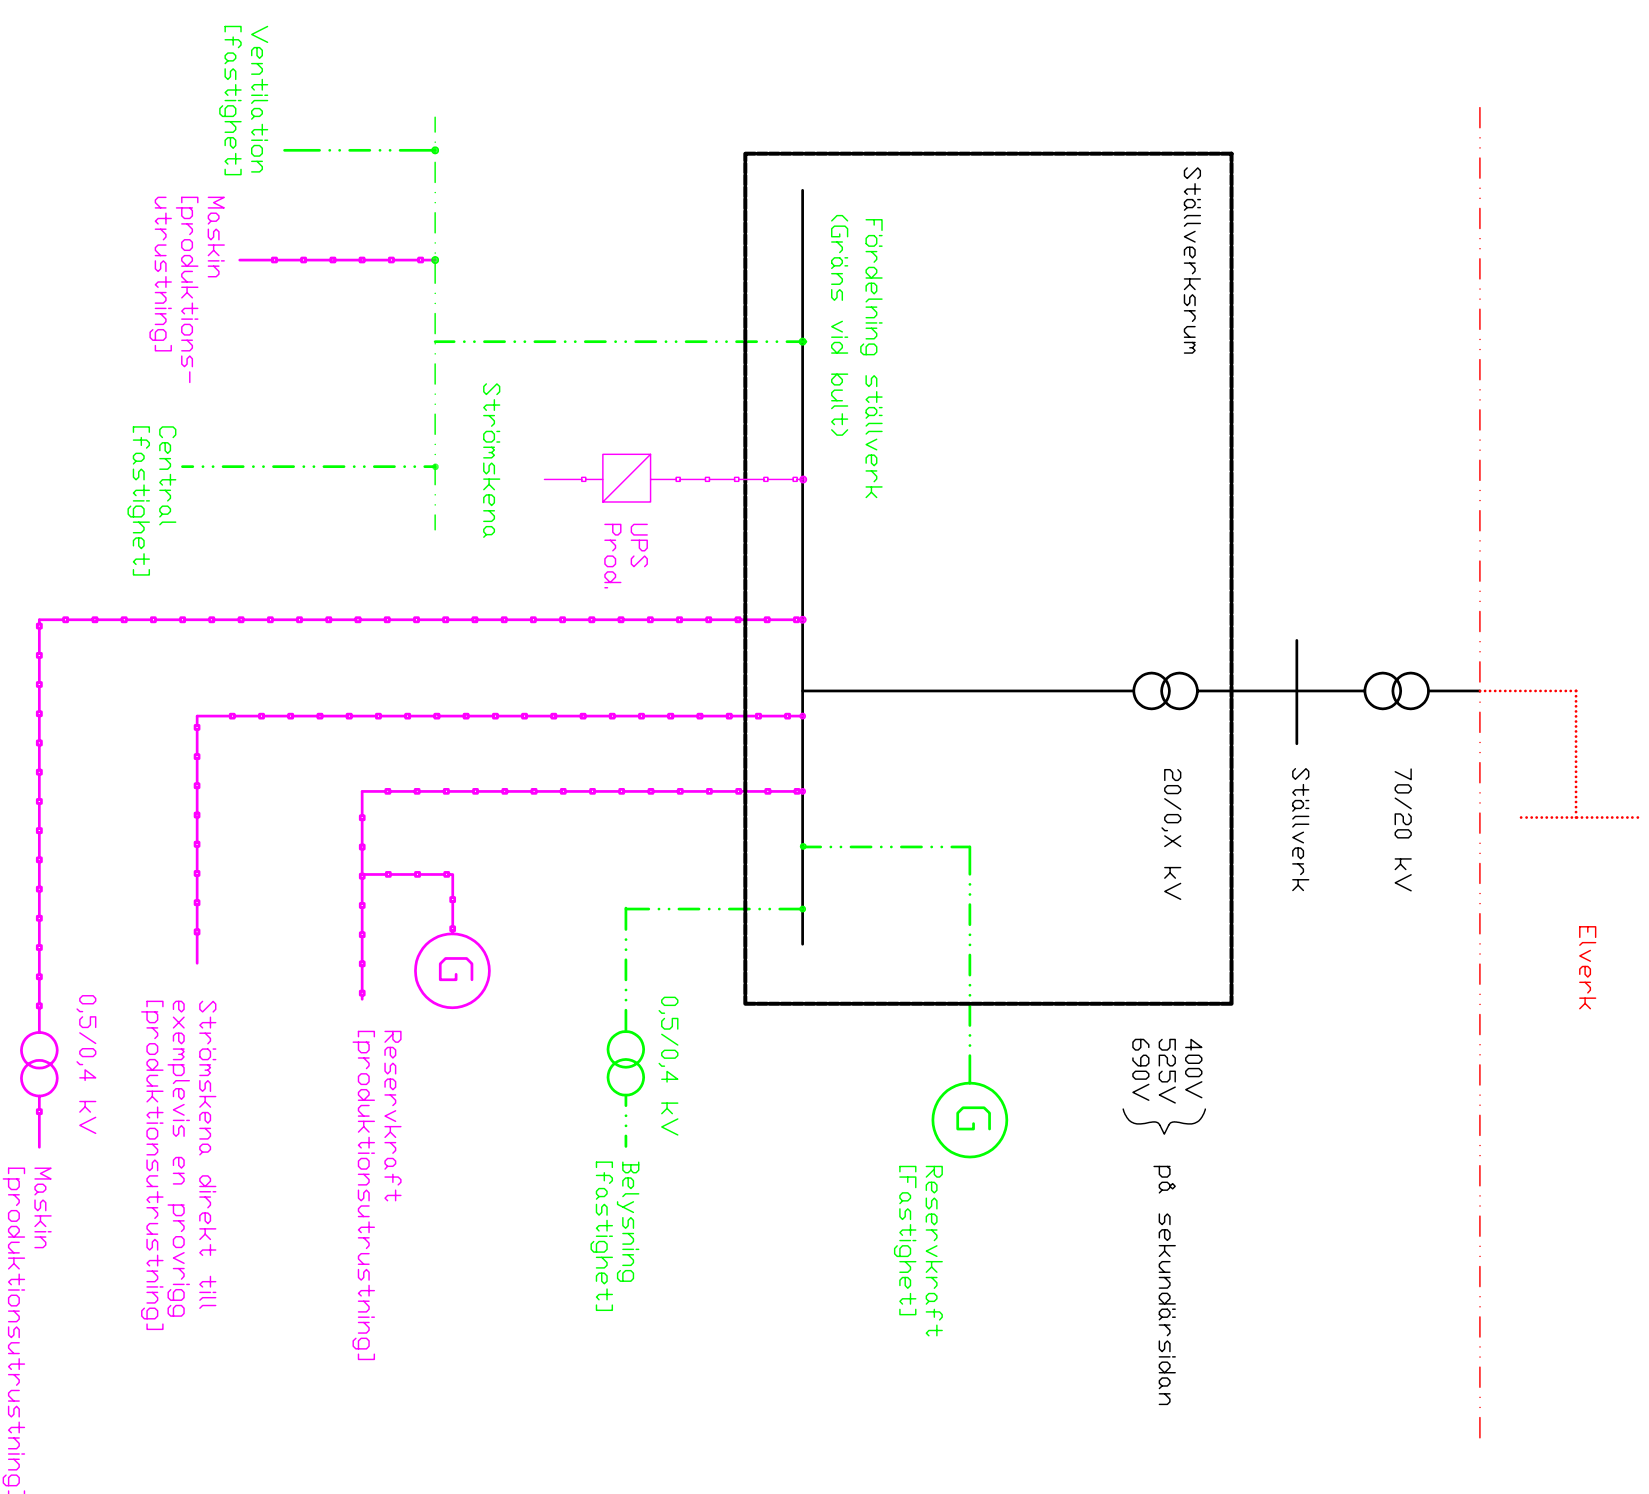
Ventilation
[fastighet]

Maskin
[produktions-
utrustning]

Strömskena

Central
[fastighet]

Fördelning ställverk
(Gräns vid bult)

UPS
Prod.

Ställverksrum

20/0,X kV

Ställverk

70/20 kV

Elverk

400V
525V
690V
på sekundärsidan

0,5/0,4 kV

Maskin
[produktionsutrustning]

Strömskena direkt till
exemplevis en provrigg
[produktionsutrustning]

Reservkraft
[produktionsutrustning]

0,5/0,4 kV

Belysning
[fastighet]

Reservkraft
[fastighet]